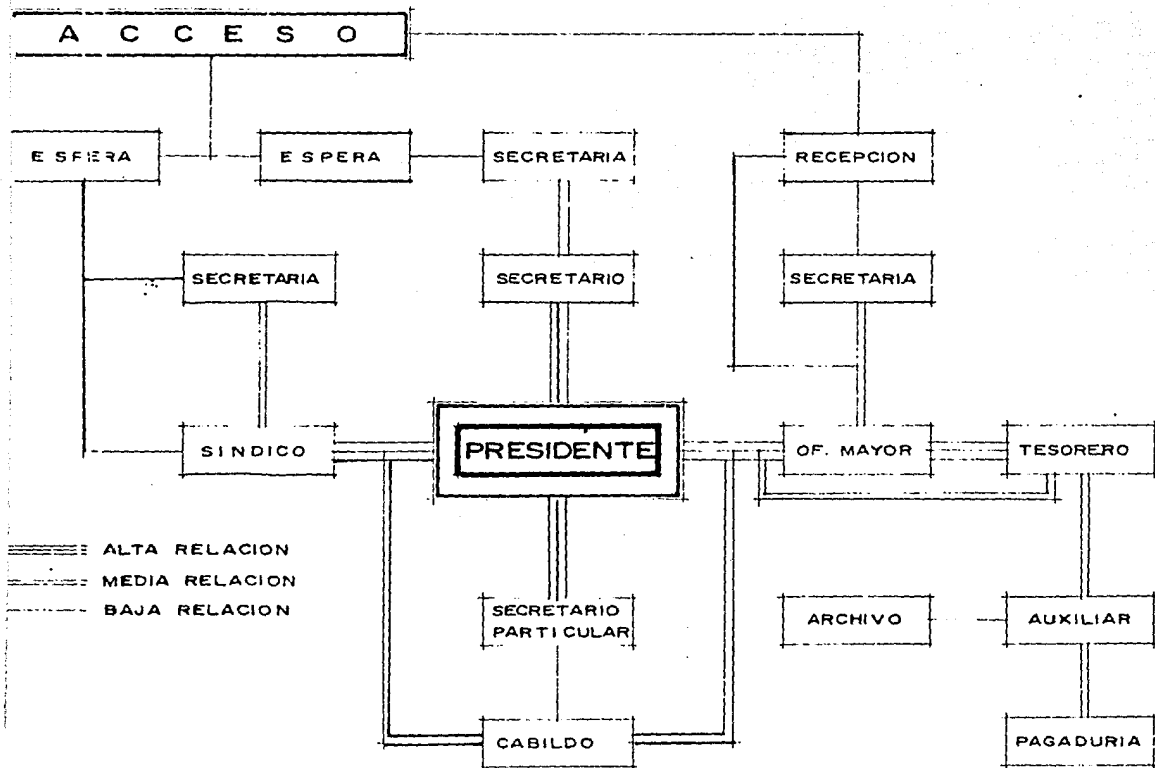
ACCESO

ESFERA

ESPERA

SECRETARIA

RECEPCION

SECRETARIA

SECRETARIO

SECRETARIA

SINDICO

PRESIDENTE

OF. MAYOR

TESORERO

ALTA RELACION
MEDIA RELACION
BAJA RELACION

SECRETARIO PARTICULAR

ARCHIVO

AUXILIAR

CABILDO

PAGADURIA